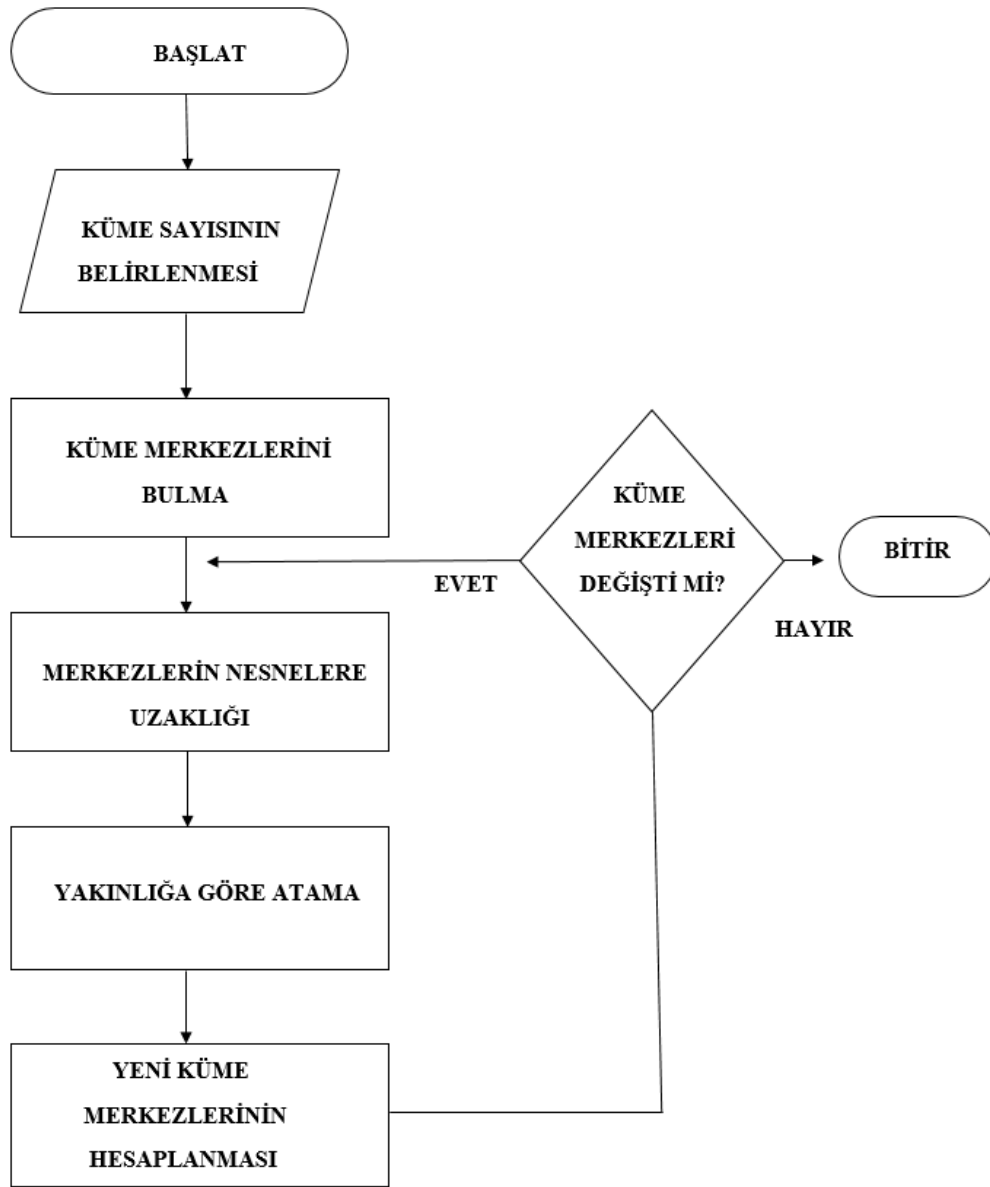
BAŞLAT

KÜME SAYISININ BELİRLENMESİ

KÜME MERKEZLERİNİ BULMA

KÜME MERKEZLERİ DEĞİŞTİ Mİ?

EVET

BİTİR

HAYIR

MERKEZLERİN NESNELERE UZAKLIĞI

YAKINLIĞA GÖRE ATAMA

YENİ KÜME MERKEZLERİNİN HESAPLANMASI